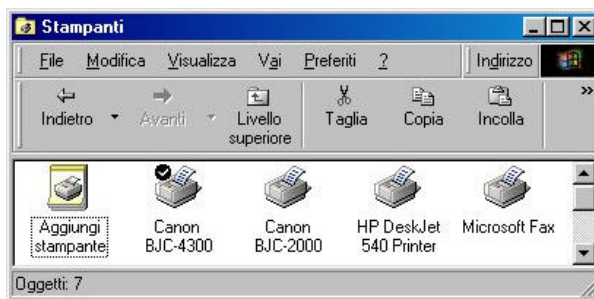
Stampanti

File Modifica Visualizza Vai Preferiti ? Indirizzo

Indietro Avanti Livello superiore Taglia Copia Incolla

Aggiungi stampante
Canon BJC-4300
Canon BJC-2000
HP DeskJet 540 Printer
Microsoft Fax

Oggetti: 7